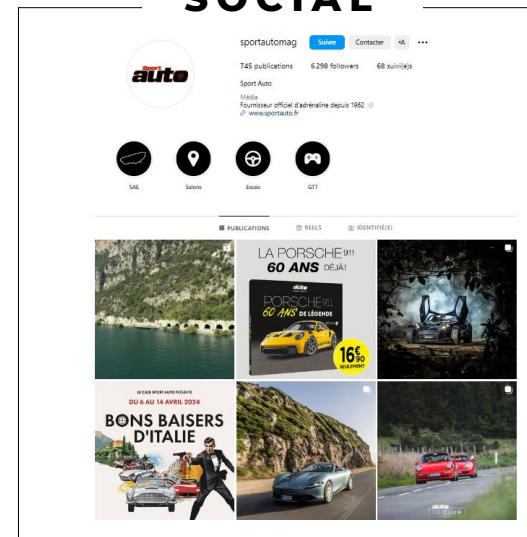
SOCIAL

Sport auto

sportautomag Suivre Contacter ...

745 publications 6 298 followers 68 suivi(e)s

Sport Auto

Média
Fournisseur officiel d'adrénaline depuis 1962
www.sportauto.fr

SAE Salons Essais GT7

PUBLICATIONS REELS IDENTIFIÉ(E)

auto
LA PORSCHE 911 60 ANS DÉJÀ !
PORSCHE 911 60 ANS DE LÉGENDE
16€90 SEULEMENT

LE CLUB SPORT AUTO PRÉSENTE
DU 6 AU 14 AVRIL 2024
BONS BAISERS D'ITALIE

auto LE CLUB